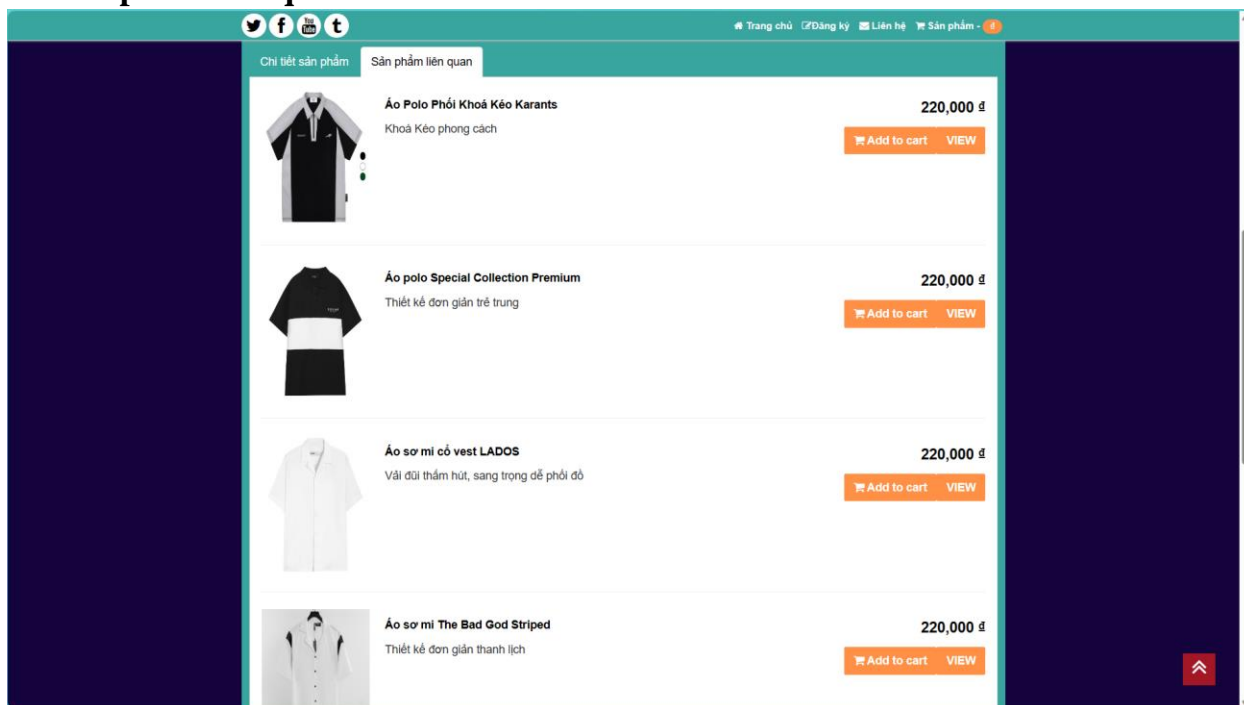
Trang chủ Đăng ký Liên hệ Sản phẩm - 0

Chi tiết sản phẩm | Sản phẩm liên quan

Áo Polo Phối Khoá Kéo Karants
Khoá Kéo phong cách
220,000 ₫
Add to cart VIEW

Áo polo Special Collection Premium
Thiết kế đơn giản trẻ trung
220,000 ₫
Add to cart VIEW

Áo sơ mi cổ vest LADOS
Vải đũi thấm hút, sang trọng dễ phối đồ
220,000 ₫
Add to cart VIEW

Áo sơ mi The Bad God Striped
Thiết kế đơn giản thanh lịch
220,000 ₫
Add to cart VIEW